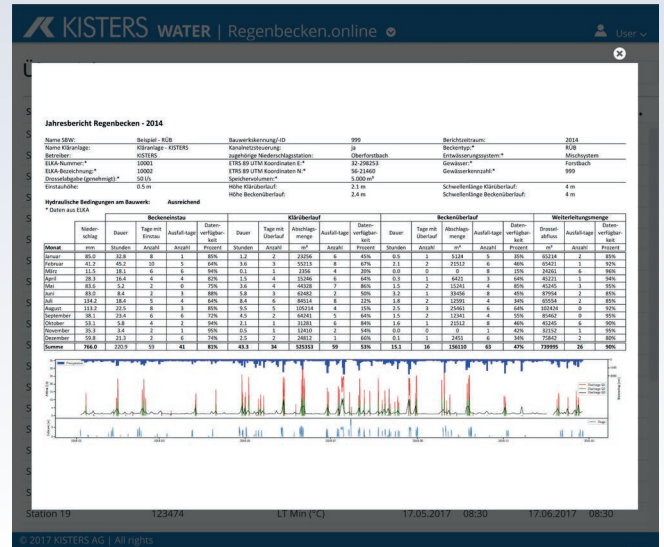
KISTERS WATER | Regenbecken.online

User

Jahresbericht Regenbecken - 2014

| | | | | | |
|---|---|---|---|---|---|
| Name SBW: | Beispiel - RÜB | Bauwerkskennung/-ID | 999 | Berichtszeitraum: | 2014 |
| Name Kläranlage: | Kläranlage - KISTERS | Kanalnetzsteuerung: | ja | Beckentyp:* | RÜB |
| Betreiber: | KISTERS | zugehörige Niederschlagsstation: | Oberforstbach | Entwässerungssystem:* | Mischsystem |
| ELKA-Nummer:* | 10001 | ETRS 89 UTM Koordinaten E:* | 32-298253 | Gewässer:* | Forstbach |
| ELKA-Bezeichnung:* | 10002 | ETRS 89 UTM Koordinaten N:* | 56-21460 | Gewässerkennzahl:* | 999 |
| Drosselabgabe (genehmigt):* | 50 l/s | Speichervolumen:* | 5.000 m³ | | |
| Einstauhöhe: | 0.5 m | Höhe Klärüberlauf: | 2.1 m | Schwellenlänge Klärüberlauf: | 4 m |
| | | Höhe Beckenüberlauf: | 2.4 m | Schwellenlänge Beckenüberlauf: | 4 m |

Hydraulische Bedingungen am Bauwerk: Ausreichend
* Daten aus ELKA

| | | Beckeneinstau | | | | Klärüberlauf | | | | | Beckenüberlauf | | | | | Weiterleitungsmenge | | |
|---|---|---|---|---|---|---|---|---|---|---|---|---|---|---|---|---|---|---|
| | Niederschlag | Dauer | Tage mit Einstau | Ausfall-tage | Datenverfügbarkeit | Dauer | Tage mit Überlauf | Abschlagsmenge | Ausfall-tage | Datenverfügbarkeit | Dauer | Tage mit Überlauf | Abschlagsmenge | Ausfall-tage | Datenverfügbarkeit | Drosselabfluss | Ausfall-tage | Datenverfügbarkeit |
| Monat | mm | Stunden | Anzahl | Anzahl | Prozent | Stunden | Anzahl | m³ | Anzahl | Prozent | Stunden | Anzahl | m³ | Anzahl | Prozent | m³ | Anzahl | Prozent |
| Januar | 85.0 | 32.8 | 8 | 1 | 85% | 1.2 | 2 | 23256 | 6 | 45% | 0.5 | 1 | 5124 | 5 | 35% | 65214 | 2 | 85% |
| Februar | 41.2 | 45.2 | 10 | 5 | 64% | 3.6 | 3 | 55213 | 8 | 67% | 2.1 | 2 | 21512 | 6 | 46% | 65421 | 1 | 92% |
| März | 11.5 | 18.1 | 6 | 6 | 94% | 0.1 | 1 | 2356 | 4 | 20% | 0.0 | 0 | 0 | 8 | 15% | 24261 | 6 | 96% |
| April | 28.3 | 16.4 | 4 | 4 | 82% | 1.5 | 4 | 15246 | 6 | 64% | 0.3 | 1 | 6421 | 3 | 64% | 45221 | 1 | 94% |
| Mai | 83.5 | 5.2 | 2 | 0 | 75% | 3.6 | 4 | 44328 | 7 | 86% | 1.5 | 2 | 15241 | 4 | 85% | 45245 | 3 | 95% |
| Juni | 83.0 | 8.4 | 2 | 3 | 88% | 5.8 | 3 | 62482 | 2 | 50% | 3.2 | 1 | 33456 | 8 | 45% | 87954 | 2 | 85% |
| Juli | 134.2 | 18.4 | 5 | 4 | 64% | 8.4 | 6 | 84514 | 8 | 22% | 1.8 | 2 | 12591 | 4 | 34% | 85554 | 2 | 85% |
| August | 113.2 | 22.5 | 8 | 3 | 85% | 9.5 | 5 | 105214 | 4 | 15% | 2.5 | 3 | 25461 | 6 | 64% | 102424 | 0 | 92% |
| September | 38.1 | 23.4 | 6 | 6 | 72% | 4.5 | 2 | 64241 | 5 | 64% | 1.5 | 2 | 12341 | 4 | 55% | 85462 | 0 | 95% |
| Oktober | 53.1 | 5.8 | 4 | 2 | 94% | 2.1 | 1 | 31281 | 6 | 84% | 1.6 | 1 | 21512 | 8 | 46% | 45245 | 6 | 90% |
| November | 35.3 | 3.4 | 2 | 1 | 95% | 0.5 | 3 | 12410 | 2 | 54% | 0.0 | 0 | 0 | 1 | 42% | 32152 | 1 | 95% |
| Dezember | 59.8 | 21.3 | 2 | 6 | 74% | 2.5 | 2 | 24812 | 1 | 66% | 0.1 | 1 | 2451 | 6 | 34% | 75842 | 2 | 80% |
| Summe | 766.0 | 220.9 | 59 | 41 | 81% | 43.3 | 34 | 525353 | 59 | 53% | 15.1 | 16 | 156110 | 63 | 47% | 739995 | 26 | 90% |

Station 19 123474 LT Min (°C) 17.05.2017 08:30 17.06.2017 08:30

© 2017 KISTERS AG | All rights